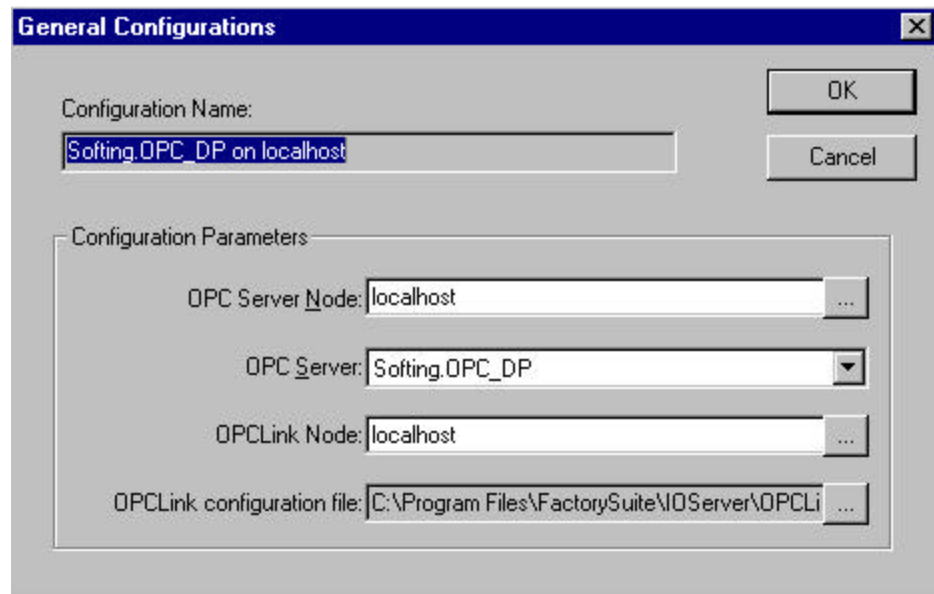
General Configurations

Configuration Name:

Softing.OPC_DP on localhost

OK

Cancel

Configuration Parameters

OPC Server Node: localhost ...

OPC Server: Softing.OPC_DP

OPCLink Node: localhost ...

OPCLink configuration file: C:\Program Files\FactorySuite\IOServer\OPCLi ...